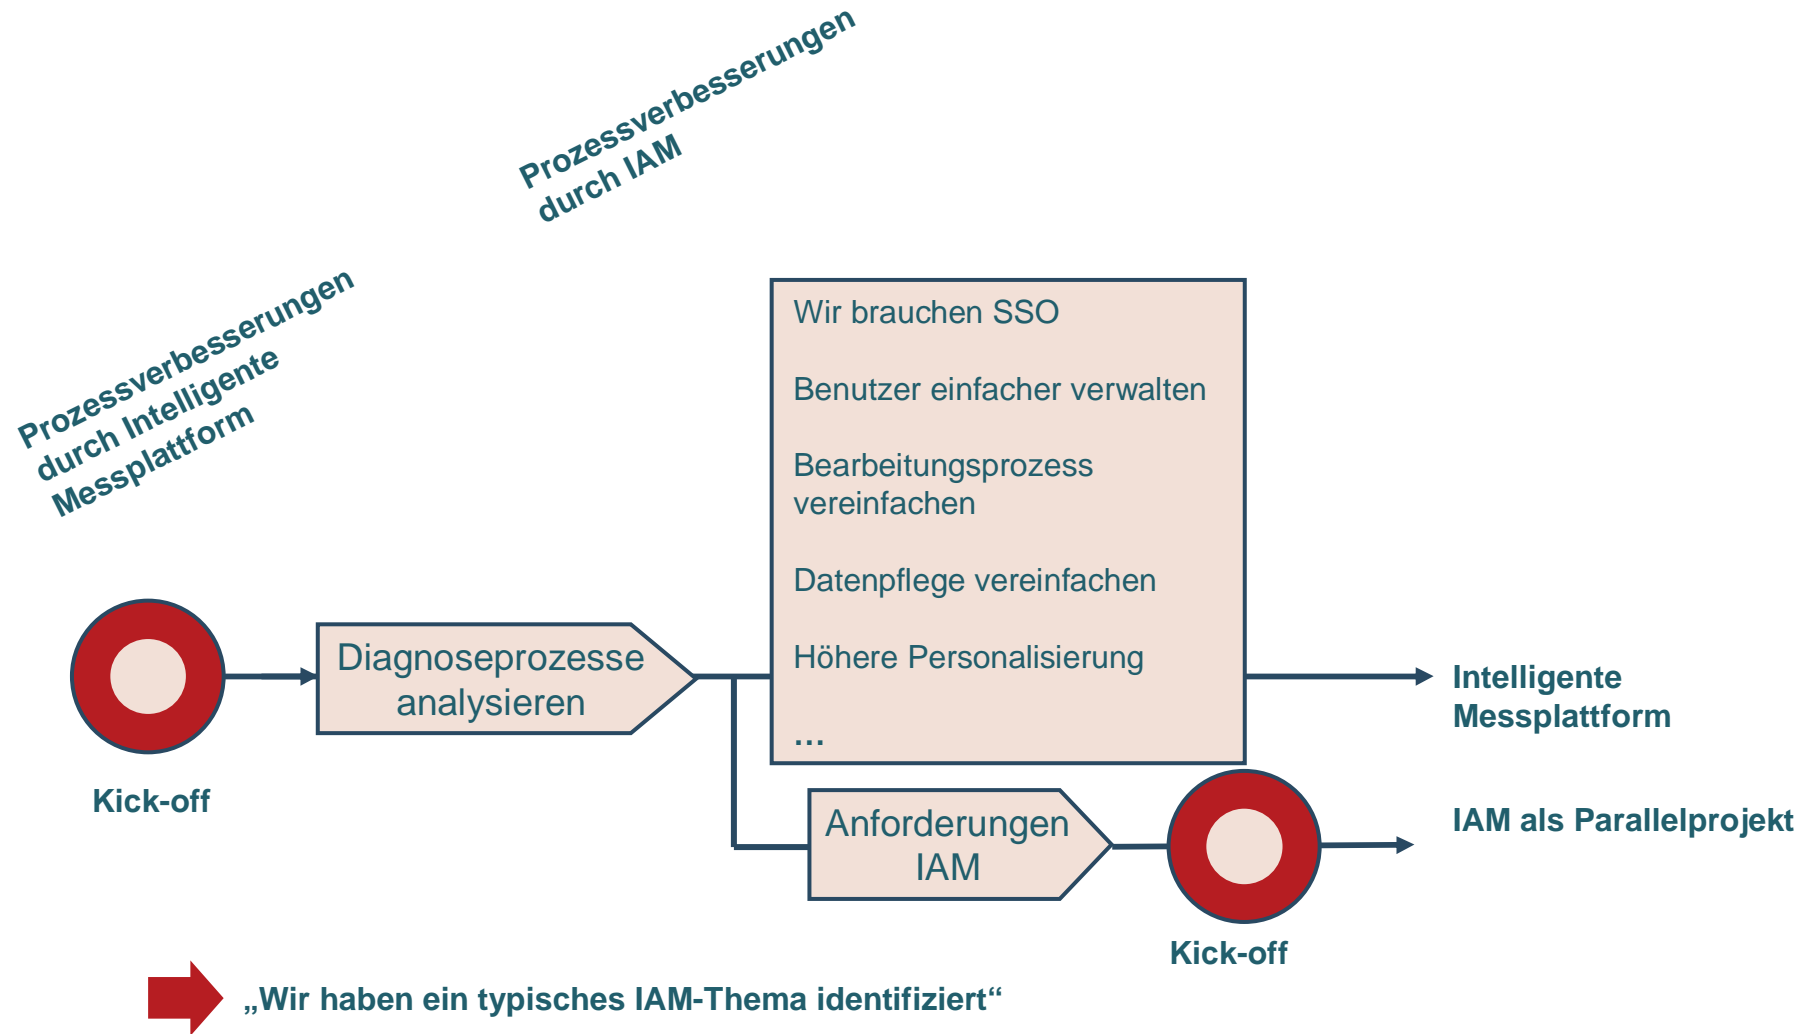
Prozessverbesserungen durch IAM

Prozessverbesserungen durch Intelligente Messplattform

Wir brauchen SSO

Benutzer einfacher verwalten

Bearbeitungsprozess vereinfachen

Datenpflege vereinfachen

Höhere Personalisierung

...

Diagnoseprozesse analysieren

Kick-off

Intelligente Messplattform

Anforderungen IAM

IAM als Parallelprojekt

Kick-off

„Wir haben ein typisches IAM-Thema identifiziert“